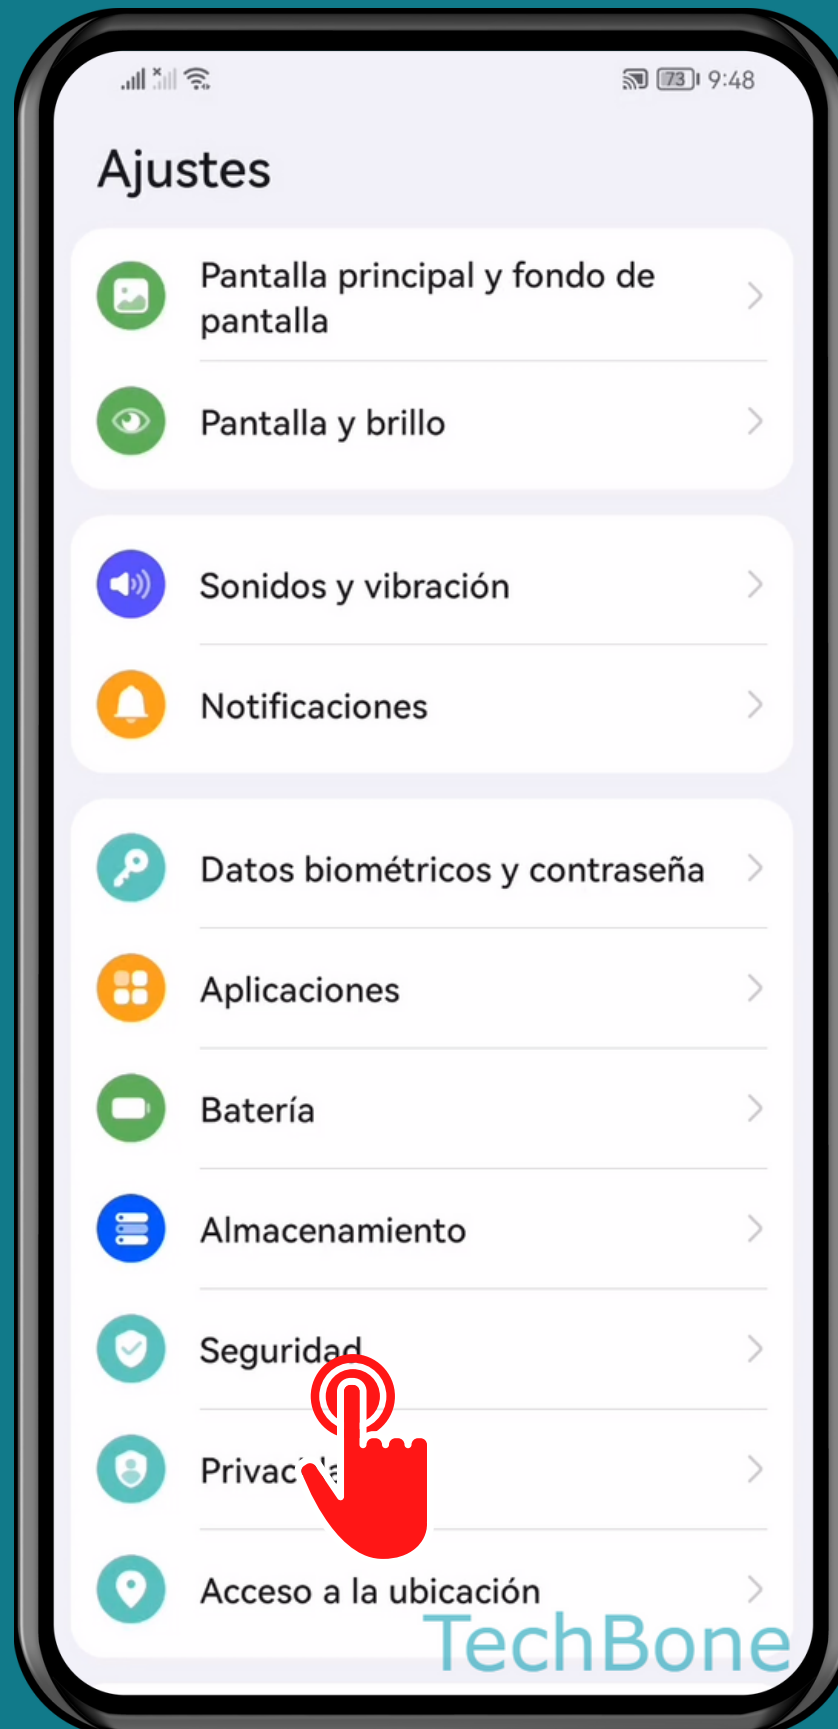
73 9:48

Ajustes

Pantalla principal y fondo de pantalla

Pantalla y brillo

Sonidos y vibración

Notificaciones

Datos biométricos y contraseña

Aplicaciones

Batería

Almacenamiento

Seguridad

Privac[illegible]

Acceso a la ubicación

TechBone